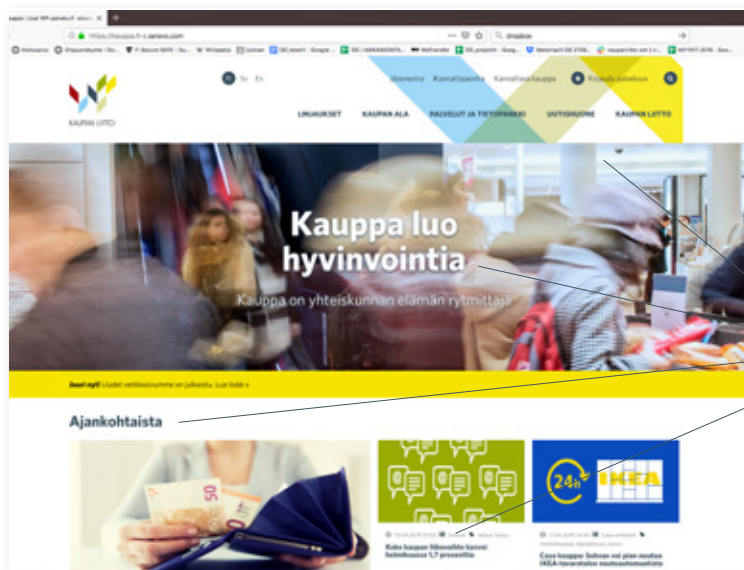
kappa | Uusi WP-sivusto | ×

https://kauppa.fi-s.seravo.com

Kauppa luo hyvinvointia

Kauppa on yhteiskunnan elämän rytmittäjä

KAUPAN LIITTO

Su En

Ilmoittautuminen Kaupan kauppa Kirjaudu palveluun

LINJAUKSET KAUPAN ALA PALVELUT JA TIETOPANKKI UUTISHUONE KAUPAN LIITTO

Juuri nyt! Uudet verkkosivumme on julkaistu. Lue lisää »

Ajankohtaista

50

24h IKEA

Koko kaupan liikevaihto kasvoi helmikuussa 1,7 prosenttia

Case kauppa: Sulvan voi pian noutaa IKEA tavarat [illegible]